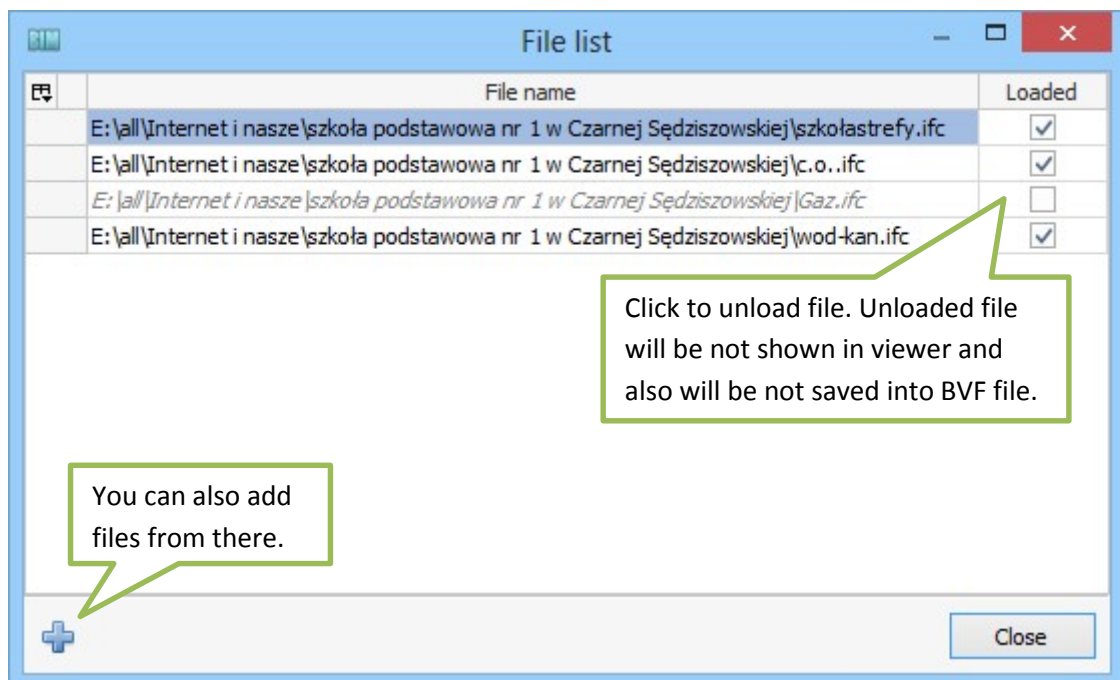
File list

| File name | Loaded |
|---|---|
| E:\all\Internet i nasze\szkoła podstawowa nr 1 w Czarnej Sędziszowskiej\szkołastrefy.ifc | ✓ |
| E:\all\Internet i nasze\szkoła podstawowa nr 1 w Czarnej Sędziszowskiej\c.o..ifc | ✓ |
| E:\all\Internet i nasze\szkoła podstawowa nr 1 w Czarnej Sędziszowskiej\Gaz.ifc | |
| E:\all\Internet i nasze\szkoła podstawowa nr 1 w Czarnej Sędziszowskiej\wod-kan.ifc | ✓ |

Click to unload file. Unloaded file will be not shown in viewer and also will be not saved into BVF file.

You can also add files from there.

Close